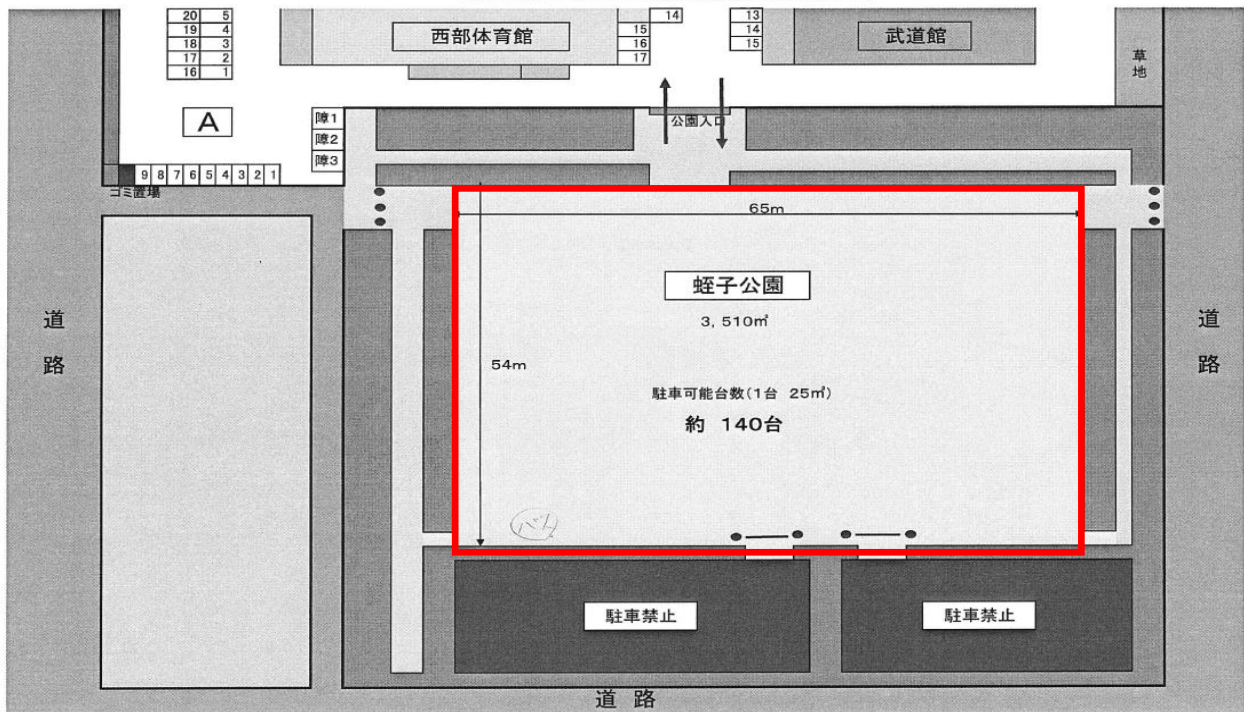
| 20 | 5 |
|---|---|
| 19 | 4 |
| 18 | 3 |
| 17 | 2 |
| 16 | 1 |

西部体育館

14
15
16
17

13
14
15

武道館

草地

A

障1
障2
障3

公園入口

9 8 7 6 5 4 3 2 1

ゴミ置場

65m

蛭子公園

3，510㎡

54m

駐車可能台数（1台 25㎡）

約 140台

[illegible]

道路

道路

駐車禁止

駐車禁止

道路